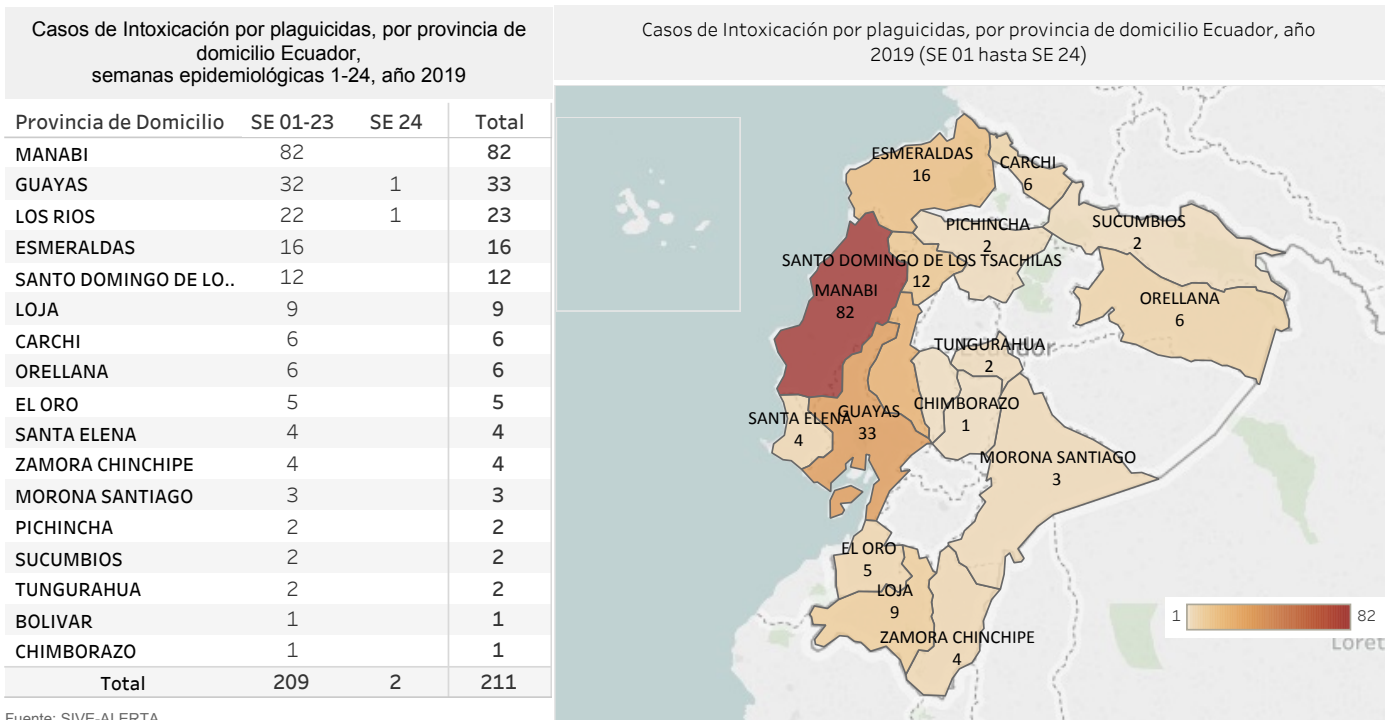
Casos de Intoxicación por plaguicidas, por provincia de domicilio Ecuador, semanas epidemiológicas 1-24, año 2019

| Provincia de Domicilio | SE 01-23 | SE 24 | Total |
|---|---|---|---|
| MANABI | 82 | | 82 |
| GUAYAS | 32 | 1 | 33 |
| LOS RIOS | 22 | 1 | 23 |
| ESMERALDAS | 16 | | 16 |
| SANTO DOMINGO DE LO.. | 12 | | 12 |
| LOJA | 9 | | 9 |
| CARCHI | 6 | | 6 |
| ORELLANA | 6 | | 6 |
| EL ORO | 5 | | 5 |
| SANTA ELENA | 4 | | 4 |
| ZAMORA CHINCHIPE | 4 | | 4 |
| MORONA SANTIAGO | 3 | | 3 |
| PICHINCHA | 2 | | 2 |
| SUCUMBIOS | 2 | | 2 |
| TUNGURAHUA | 2 | | 2 |
| BOLIVAR | 1 | | 1 |
| CHIMBORAZO | 1 | | 1 |
| Total | 209 | 2 | 211 |

Fuente: SIVE-ALERTA

Casos de Intoxicación por plaguicidas, por provincia de domicilio Ecuador, año 2019 (SE 01 hasta SE 24)

ESMERALDAS 16
CARCHI 6
PICHINCHA 2
SUCUMBIOS 2
SANTO DOMINGO DE LOS TSACHILAS 12
MANABI 82
ORELLANA 6
TUNGURAHUA 2
SANTA ELENA 4
GUAYAS 33
CHIMBORAZO 1
MORONA SANTIAGO 3
EL ORO 5
LOJA 9
ZAMORA CHINCHIPE 4
1
82
Loret